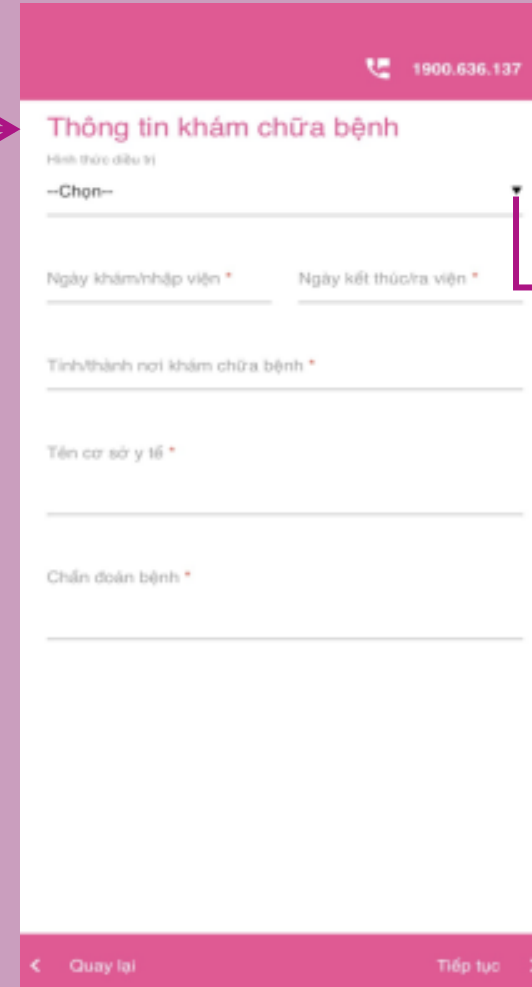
1900.636.137

Thông tin khám chữa bệnh

Hình thức điều trị

--Chọn--

Ngày khám/nhập viện *

Ngày kết thúc/ra viện *

Tỉnh/thành nơi khám chữa bệnh *

Tên cơ sở y tế *

Chẩn đoán bệnh *

Quay lại

Tiếp tục